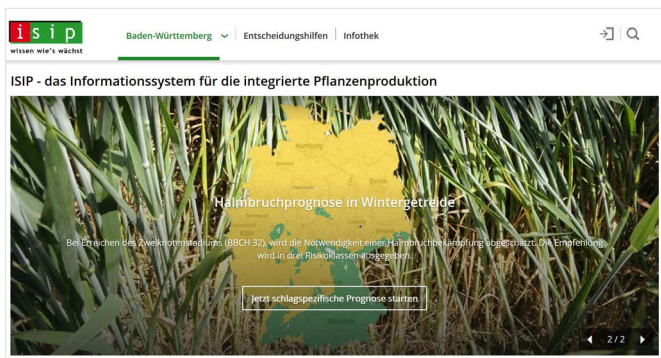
isip
wissen wie's wächst

Baden-Württemberg | Entscheidungshilfen | Infothek

ISIP - das Informationssystem für die integrierte Pflanzenproduktion

Hamburg
Berlin
Köln

Halmbruchprognose in Wintergetreide

Bei Erreichen des Zweiknotenstadiums (BBCH 32), wird die Notwendigkeit einer Halmbruchbekämpfung abgeschätzt. Die Empfehlung wird in drei Risikoklassen ausgegeben.

Jetzt schlagspezifische Prognose starten

2 / 2